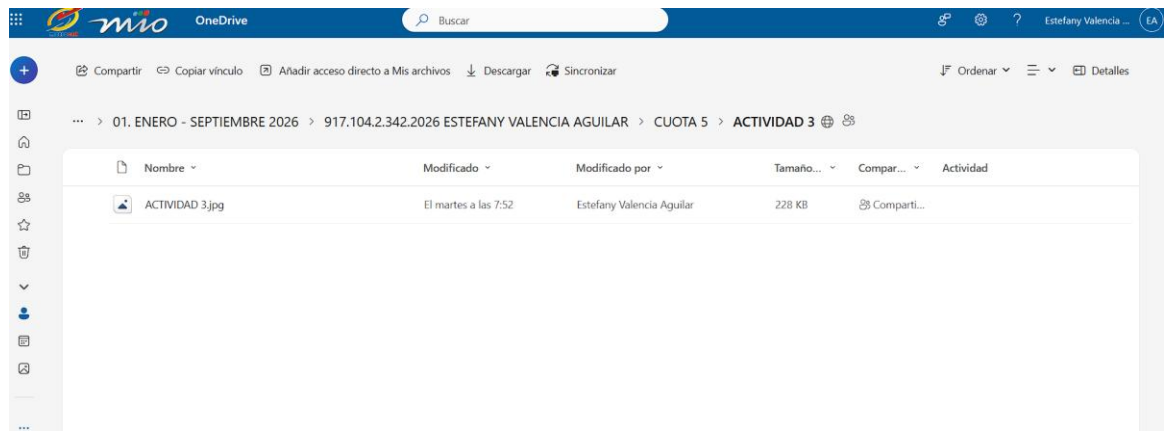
mio OneDrive
Buscar
Estefany Valencia ... EA

Compartir Copiar vínculo Añadir acceso directo a Mis archivos Descargar Sincronizar
Ordenar Detalles

... > 01. ENERO - SEPTIEMBRE 2026 > 917.104.2.342.2026 ESTEFANY VALENCIA AGUILAR > CUOTA 5 > ACTIVIDAD 3

| Nombre | Modificado | Modificado por | Tamaño... | Compar... | Actividad |
|---|---|---|---|---|---|
| ACTIVIDAD 3.jpg | El martes a las 7:52 | Estefany Valencia Aguilar | 228 KB | Comparti... | |

...